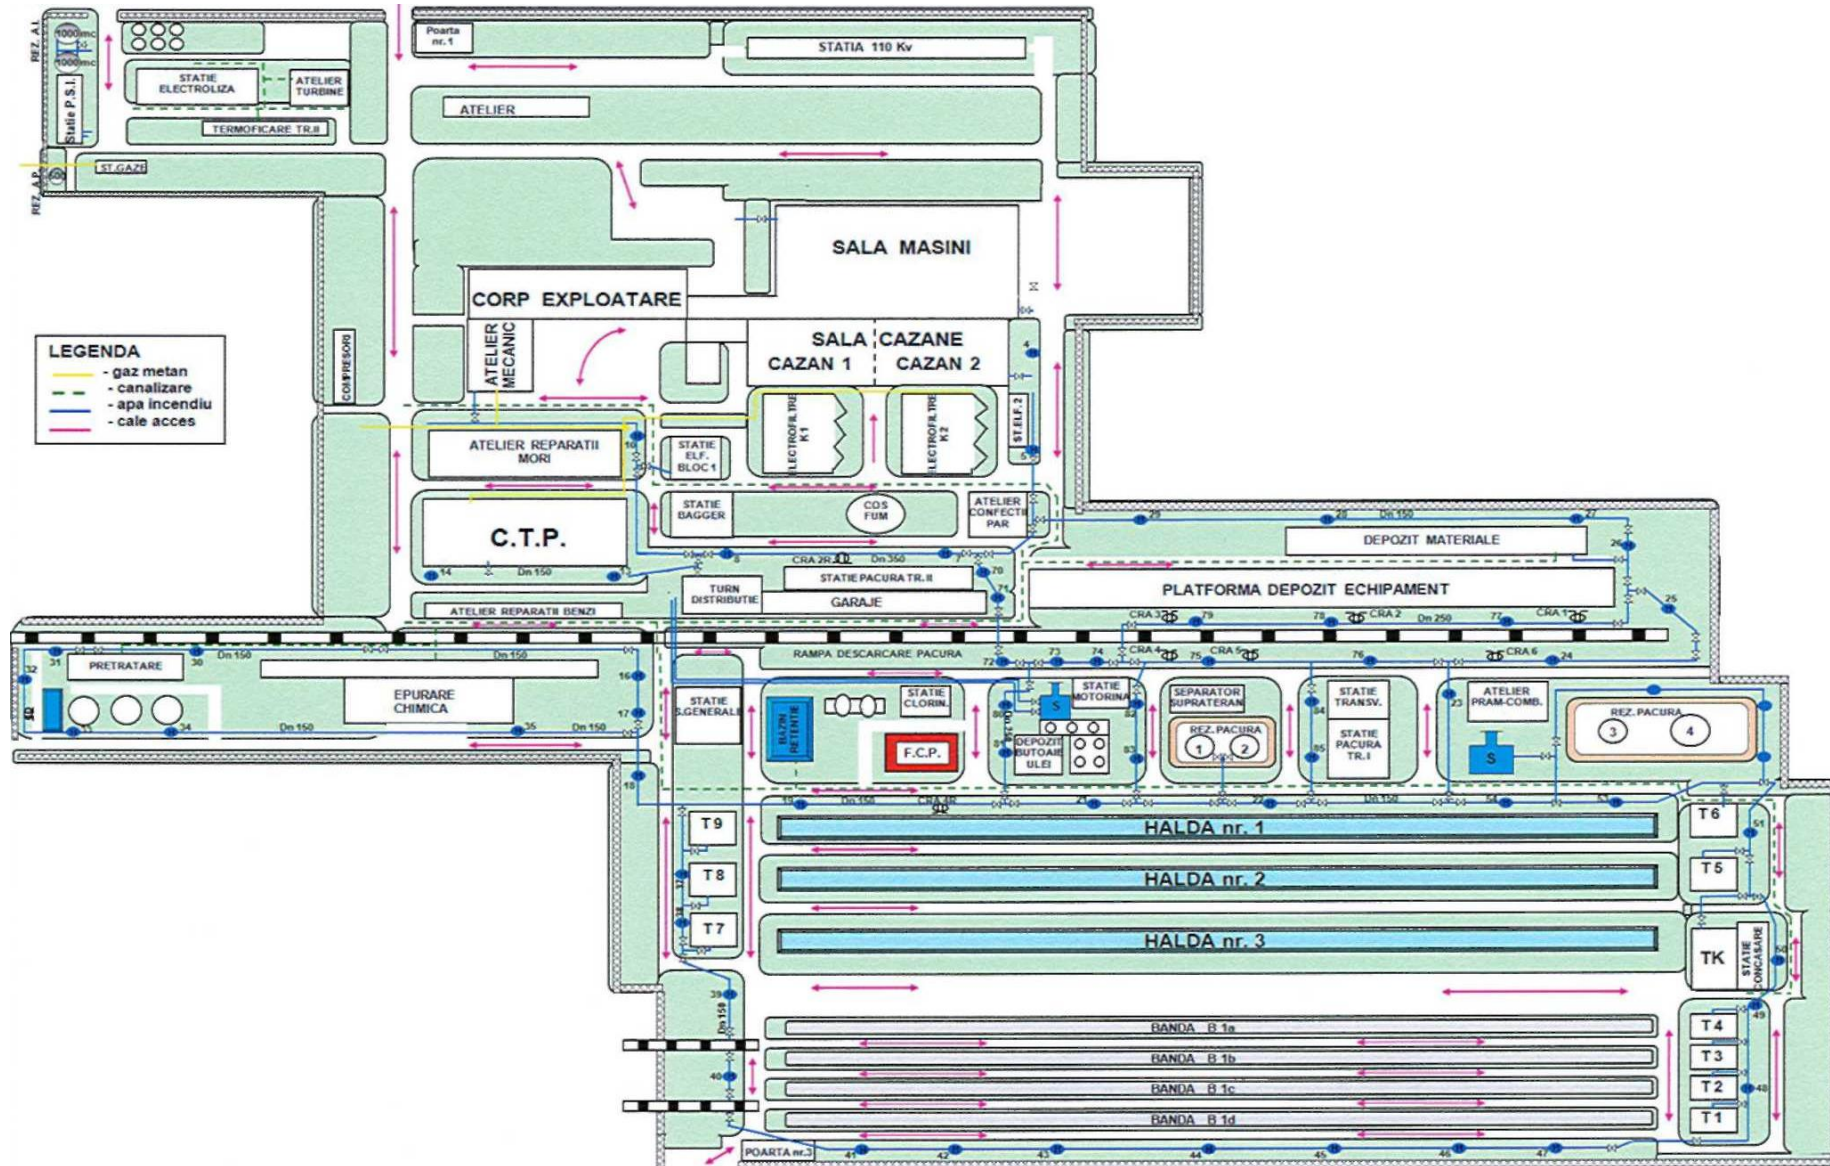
REZ. A.I.
1000 mc
1000 mc
Statie P.S.I.
REZ. A.P.
STATIE ELECTROLIZA
ATELIER TURBINE
TERMOFICARE TR.II
ST.GAZE
Poarta nr.1
STATIA 110 Kv
ATELIER
SALA MASINI
CORP EXPLOATARE
ATELIER MECANIC
COMPRESORI
SALA CAZANE
CAZAN 1
CAZAN 2
LEGENDA
- gaz metan
- canalizare
- apa incendiu
- cale acces
ATELIER REPARATII MORI
STATIE ELF. BLOC 1
ELECTROFILTRE K1
ELECTROFILTRE K2
ST.ELF. 2
C.T.P.
STATIE BAGGER
COS FUM
ATELIER CONFECTII PAR
DEPOZIT MATERIALE
Dn 150
Dn 360
CRA 2R
STATIE PACURA TR. II
PLATFORMA DEPOZIT ECHIPAMENT
TURN DISTRIBUTIE
GARAJE
ATELIER REPARATII BENZI
CRA 3
CRA 2
Dn 250
CRA 1
CRA 4
CRA 5
CRA 6
RAMPA DESCARCARE PACURA
PRETRATARE
Dn 150
EPURARE CHIMICA
STATIE S.GENERALE
BAZIN RETENTIE
STATIE CLORIN.
F.C.P.
STATIE MOTORINA
DEPOZIT BUTOAIE ULEI
SEPARATOR SUPRATERAN
REZ. PACURA
STATIE TRANSV.
STATIE PACURA TR. I
ATELIER PRAM-COMB.
REZ. PACURA
CRA 4R
T9
T8
T7
HALDA nr. 1
HALDA nr. 2
HALDA nr. 3
T6
T5
TK
STATIE CONCASARE
BANDA B 1a
BANDA B 1b
BANDA B 1c
BANDA B 1d
T4
T3
T2
T1
POARTA nr.3